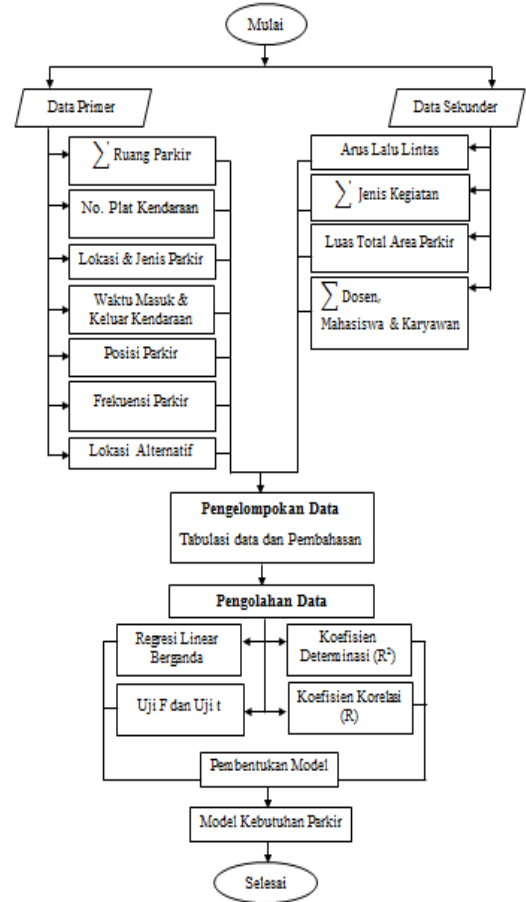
Mulai

Data Primer

$\sum$ Ruang Parkir

No. Plat Kendaraan

Lokasi & Jenis Parkir

Waktu Masuk & Keluar Kendaraan

Posisi Parkir

Frekuensi Parkir

Lokasi Alternatif

Data Sekunder

Arus Lalu Lintas

$\sum$ Jenis Kegiatan

Luas Total Area Parkir

$\sum$ Dosen, Mahasiswa & Karyawan

Pengelompokan Data

Tabulasi data dan Pembahasan

Pengolahan Data

Regresi Linear Berganda

Koefisien Determinasi ($R^2$)

Uji F dan Uji t

Koefisien Korelasi (R)

Pembentukan Model

Model Kebutuhan Parkir

Selesai